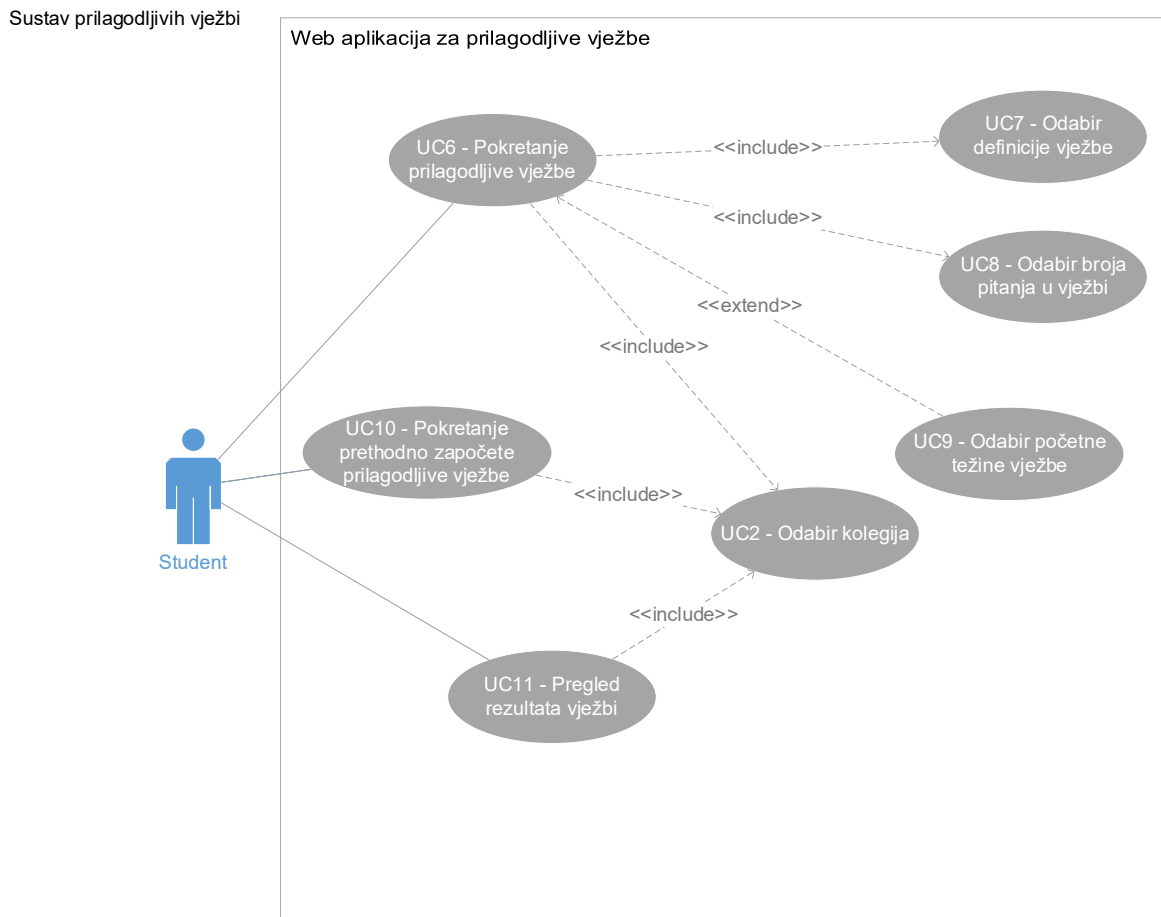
Sustav prilagodljivih vježbi

Web aplikacija za prilagodljive vježbe

UC6 - Pokretanje prilagodljive vježbe

<<include>>

UC7 - Odabir definicije vježbe

<<include>>

UC8 - Odabir broja pitanja u vježbi

<<extend>>

<<include>>

UC9 - Odabir početne težine vježbe

UC10 - Pokretanje prethodno započete prilagodljive vježbe

<<include>>

UC2 - Odabir kolegija

Student

<<include>>

UC11 - Pregled rezultata vježbi